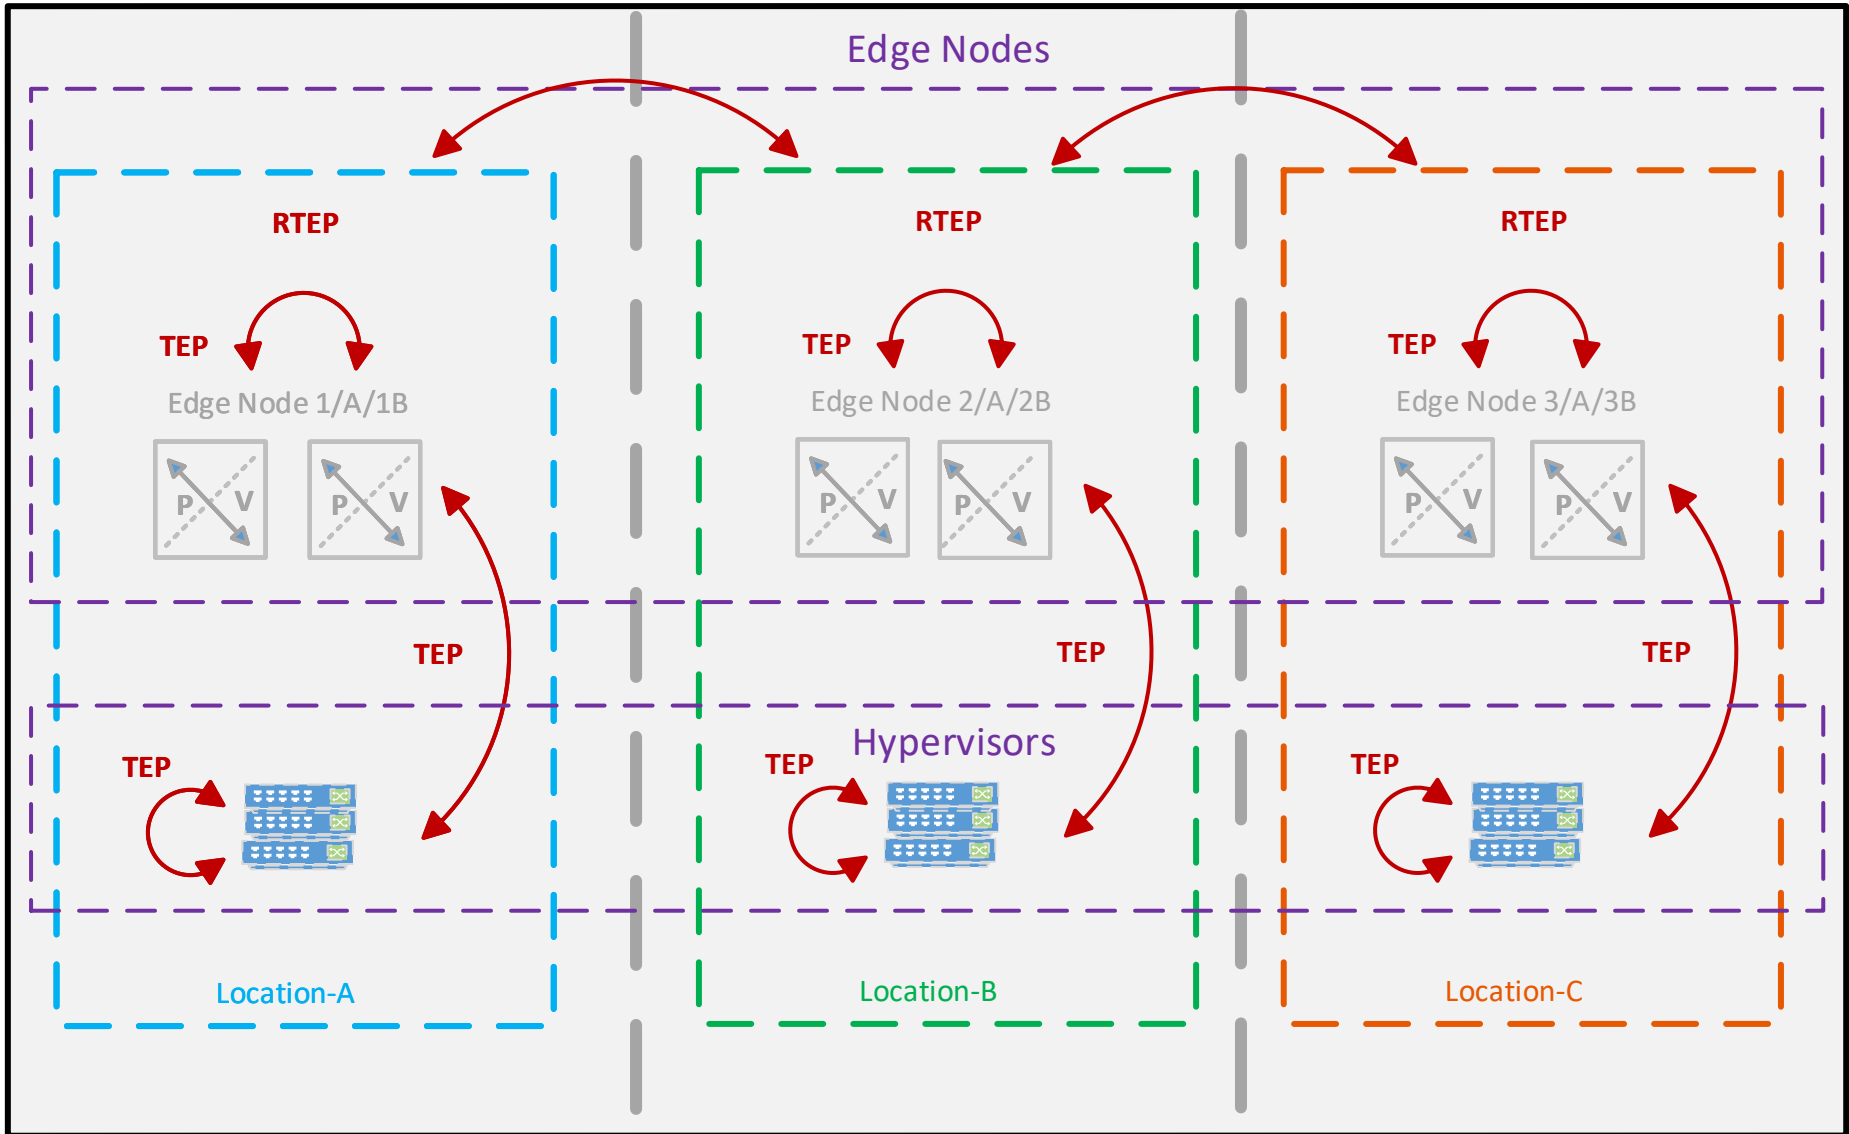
Edge Nodes

RTEP

TEP

Edge Node 1/A/1B

P V

P V

TEP

TEP

Location-A

RTEP

TEP

Edge Node 2/A/2B

P V

P V

TEP

Hypervisors

TEP

Location-B

RTEP

TEP

Edge Node 3/A/3B

P V

P V

TEP

TEP

Location-C